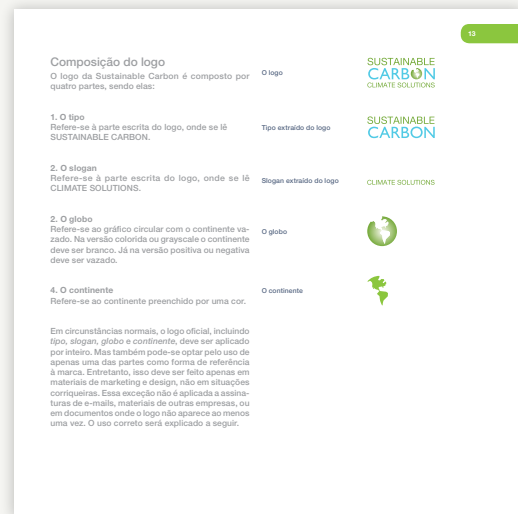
13

Composição do logo
O logo da Sustainable Carbon é composto por quatro partes, sendo elas:

O logo

SUSTAINABLE
CARBON
CLIMATE SOLUTIONS

1. O tipo
Refere-se à parte escrita do logo, onde se lê SUSTAINABLE CARBON.

Tipo extraído do logo

SUSTAINABLE
CARBON

2. O slogan
Refere-se à parte escrita do logo, onde se lê CLIMATE SOLUTIONS.

Slogan extraído do logo

CLIMATE SOLUTIONS

2. O globo
Refere-se ao gráfico circular com o continente vazado. Na versão colorida ou grayscale o continente deve ser branco. Já na versão positiva ou negativa deve ser vazado.

O globo

4. O continente
Refere-se ao continente preenchido por uma cor.

O continente

Em circunstâncias normais, o logo oficial, incluindo *tipo*, *slogan*, *globo* e *continente*, deve ser aplicado por inteiro. Mas também pode-se optar pelo uso de apenas uma das partes como forma de referência à marca. Entretanto, isso deve ser feito apenas em materiais de marketing e design, não em situações corriqueiras. Essa exceção não é aplicada a assinaturas de e-mails, materiais de outras empresas, ou em documentos onde o logo não aparece ao menos uma vez. O uso correto será explicado a seguir.